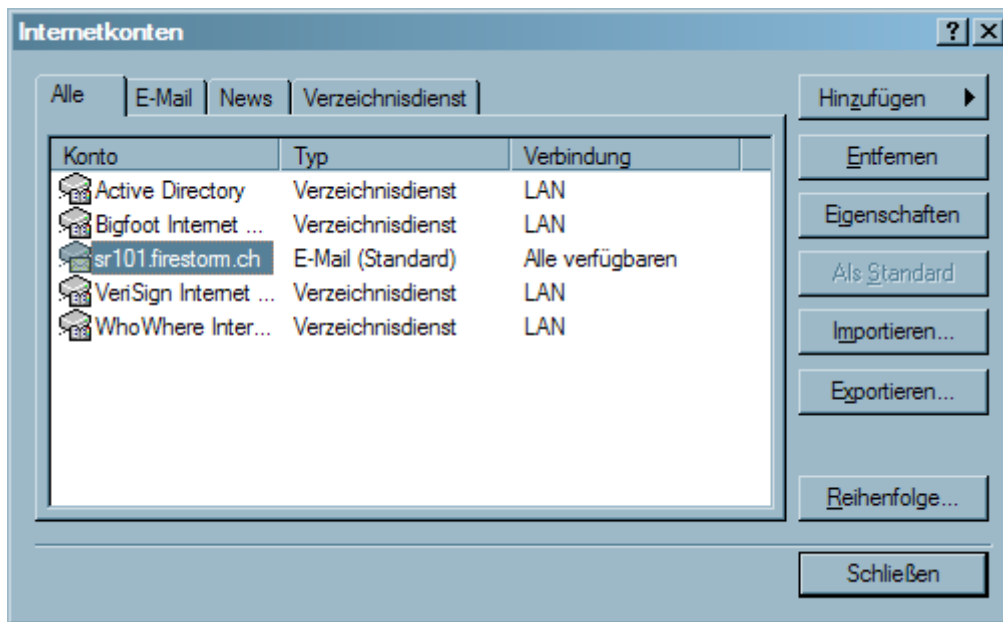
Internetkonten

?
X

Alle | E-Mail | News | Verzeichnisdienst

| Konto | Typ | Verbindung |
|---|---|---|
| Active Directory | Verzeichnisdienst | LAN |
| Bigfoot Internet ... | Verzeichnisdienst | LAN |
| sr101.firestorm.ch | E-Mail (Standard) | Alle verfügbaren |
| VeriSign Internet ... | Verzeichnisdienst | LAN |
| WhoWhere Inter... | Verzeichnisdienst | LAN |

Hinzufügen
Entfernen
Eigenschaften
Als Standard
Importieren...
Exportieren...
Reihenfolge...
Schließen